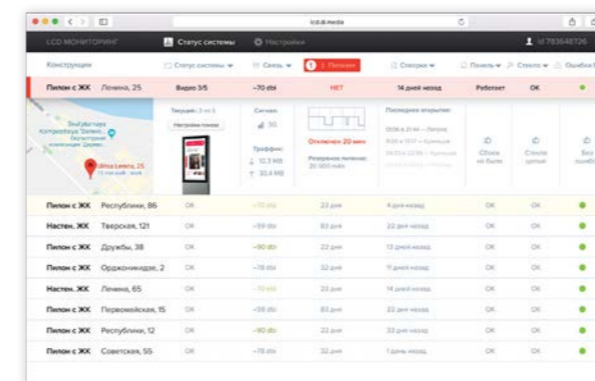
lcd.di.media

LCD МОНИТОРИНГ

Статус системы

Настройки

М 783648726

Конструкции

Статус системы

Связь

1 Питание

Спектров

Панель

Стекло

Ошибка

Пилон с ЖК Ленина, 25

Видео 3/5

−70 dbi

НЕТ

14 дней назад

Работает

ОК

Улица Ленина, 25

Настройки плеера

Сигнал:

Трафик:

10.3 МБ

30.4 МБ

Отключен 20 мин

Резервное питание: 20 500 мАч

Последнее открытие:

Сбоев не было

Стекло целое

Без ошибок

| | | | | | | | | |
|---|---|---|---|---|---|---|---|---|
| Пилон с ЖК | Республики, 86 | ОК | −70 dbi | 22 дня | 4 дня назад | ОК | ОК | |
| Настен. ЖК | Тверская, 121 | ОК | −59 dbi | 83 дня | 22 дня назад | ОК | ОК | |
| Пилон с ЖК | Дружбы, 38 | ОК | −90 dbi | 22 дня | 13 дней назад | ОК | ОК | |
| Пилон с ЖК | Орджоникидзе, 2 | ОК | −78 dbi | 22 дня | 17 дней назад | ОК | ОК | |
| Настен. ЖК | Ленина, 65 | ОК | −70 dbi | 22 дня | 14 дней назад | ОК | ОК | |
| Пилон с ЖК | Первомайская, 15 | ОК | −59 dbi | 83 дня | 22 дня назад | ОК | ОК | |
| Пилон с ЖК | Республики, 12 | ОК | −90 dbi | 22 дня | 13 дней назад | ОК | ОК | |
| Пилон с ЖК | Советская, 55 | ОК | −78 dbi | 22 дня | 1 день назад | ОК | ОК | |